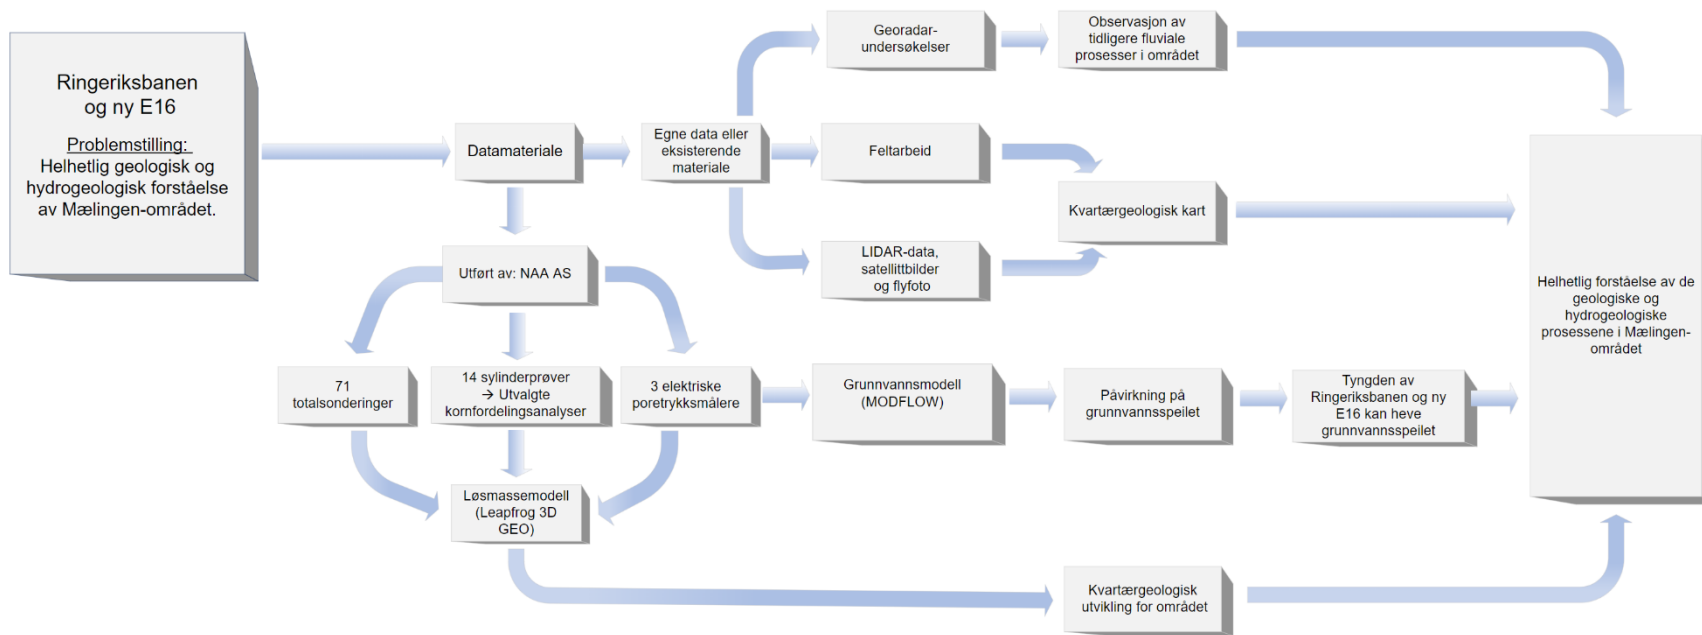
Ringeriksbanen og ny E16

Problemstilling:
Helhetlig geologisk og hydrogeologisk forståelse av Mælingen-området.

Datamateriale

Egne data eller eksisterende materiale

Georadar-undersøkelser

Observasjon av tidligere fluviale prosesser i området

Feltarbeid

Kvartærgeologisk kart

LIDAR-data, satellittbilder og flyfoto

Utført av: NAA AS

71 totalsonderinger

14 sylinderprøver → Utvalgte kornfordelingsanalyser

3 elektriske poretrykksmålere

Grunnvannsmodell (MODFLOW)

Påvirkning på grunnvannsspeilet

Tyngden av Ringeriksbanen og ny E16 kan heve grunnvannsspeilet

Løsmassemodell (Leapfrog 3D GEO)

Kvartærgeologisk utvikling for området

Helhetlig forståelse av de geologiske og hydrogeologiske prosessene i Mælingen-området